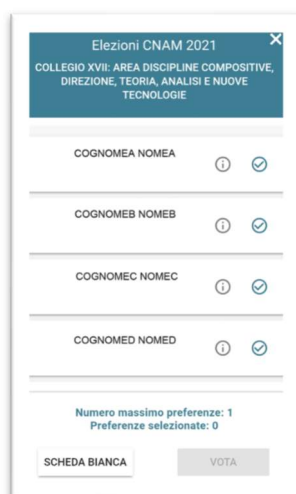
Elezioni CNAM 2021

COLLEGIO XVII: AREA DISCIPLINE COMPOSITIVE, DIREZIONE, TEORIA, ANALISI E NUOVE TECNOLOGIE

COGNOMEA NOMEA

COGNOMEB NOMEB

COGNOMEC NOMEC

COGNOMED NOMED

Numero massimo preferenze: 1
Preferenze selezionate: 0

SCHEDA BIANCA

VOTA